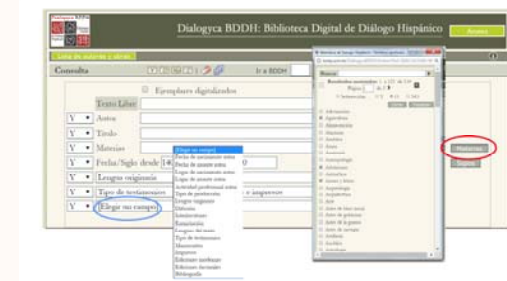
Dialogyca BDDH: Biblioteca Digital de Diálogo Hispánico

Acceso

Lista de autores y obras

Consulta

Ir a BDDH

Ejemplares digitalizados

Texto Libre

Y Autor

Y Título

Y Materias

Y Fecha/Siglo desde 14

Y Lengua originaria

Y Tipo de testimonios

Y (Elegir un campo)

[Elegir un campo]
Fecha de nacimiento autor
Fecha de muerte autor
Lugar de nacimiento autor
Lugar de muerte autor
Actividad profesional autor
Tipo de producción
Lengua originaria
Materias
Interlocutores
Ilustración
Lengua del texto
Tipo de testimonios
Manuscritos
Impresos
Ediciones modernas
Ediciones facsímiles
Bibliografía

impresos

Materias

Materias

Resultados mostrados 1 - 37 de 110

Página 1 de 3

Adivinación
Agricultura
Alquimia
Alimentos
Amistad
Amor
Antropología
Arquitectura
Arte
Astrología

Materias

Buscar